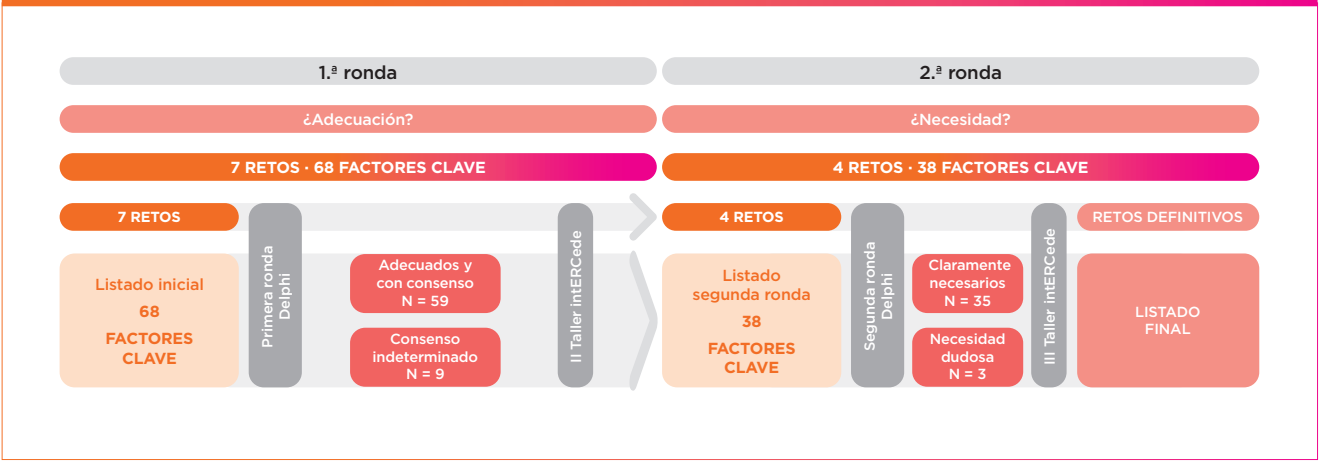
1.ª ronda

2.ª ronda

¿Adecuación?

¿Necesidad?

7 RETOS · 68 FACTORES CLAVE

4 RETOS · 38 FACTORES CLAVE

7 RETOS

Primera ronda Delphi

II Taller intERCede

4 RETOS

Segunda ronda Delphi

III Taller intERCede

RETOS DEFINITIVOS

Listado inicial
68
FACTORES CLAVE

Adecuados y con consenso
N = 59

Consenso indeterminado
N = 9

Listado segunda ronda
38
FACTORES CLAVE

Claramente necesarios
N = 35

Necesidad dudosa
N = 3

LISTADO FINAL